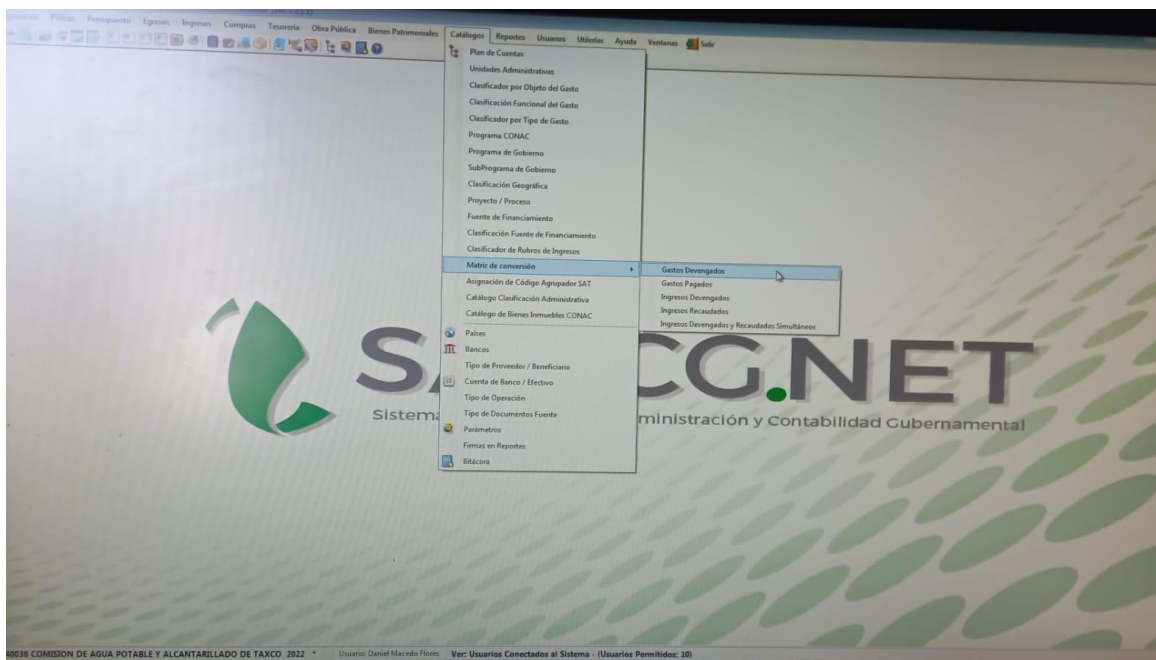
Generales Pólizas Presupuesto Egresos Ingresos Compras Tesorería Obra Pública Bienes Patrimoniales Catálogos Reportes Usuarios Utilerías Ayuda Ventanas Salir

Plan de Cuentas
Unidades Administrativas
Clasificador por Objeto del Gasto
Clasificación Funcional del Gasto
Clasificador por Tipo de Gasto
Programa CONAC
Programa de Gobierno
SubPrograma de Gobierno
Clasificación Geográfica
Proyecto / Proceso
Fuente de Financiamiento
Clasificación Fuente de Financiamiento
Clasificador de Rubros de Ingresos
Matriz de conversión
Asignación de Código Agrupador SAT
Catálogo Clasificación Administrativa
Catálogo de Bienes Inmuebles CONAC
Países
Bancos
Tipo de Proveedor / Beneficiario
Cuenta de Banco / Efectivo
Tipo de Operación
Tipo de Documentos Fuente
Parámetros
Firmas en Reportes
Bitácora

Gastos Devengados
Gastos Pagados
Ingresos Devengados
Ingresos Recaudados
Ingresos Devengados y Recaudados Simultáneos

SA CG.NET
Sistema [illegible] ministración y Contabilidad Gubernamental

40036 COMISION DE AGUA POTABLE Y ALCANTARILLADO DE TAXCO 2022 * Usuario: Daniel Macedo Flores Ver: Usuarios Conectados al Sistema - (Usuarios Permitidos: 10)